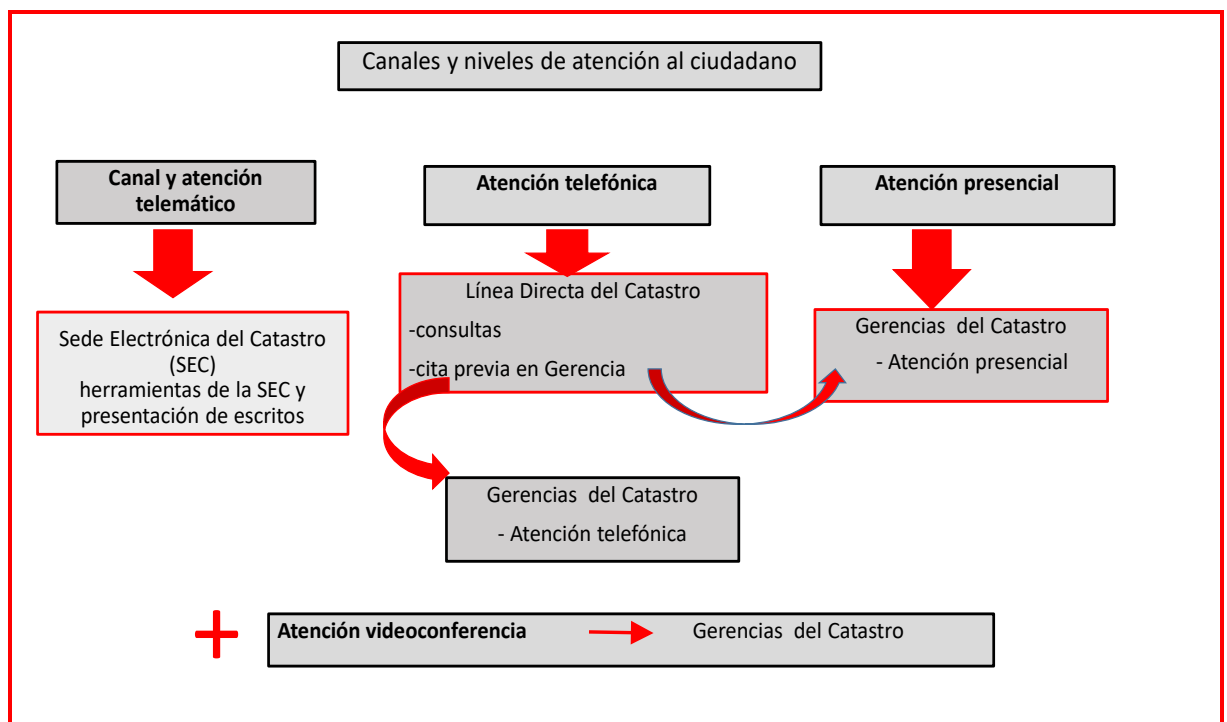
Canales y niveles de atención al ciudadano

**Canal y atención telemático**

**Atención telefónica**

**Atención presencial**

Sede Electrónica del Catastro (SEC)
herramientas de la SEC y presentación de escritos

Línea Directa del Catastro
-consultas
-cita previa en Gerencia

Gerencias del Catastro
- Atención presencial

Gerencias del Catastro
- Atención telefónica

+ **Atención videoconferencia** Gerencias del Catastro